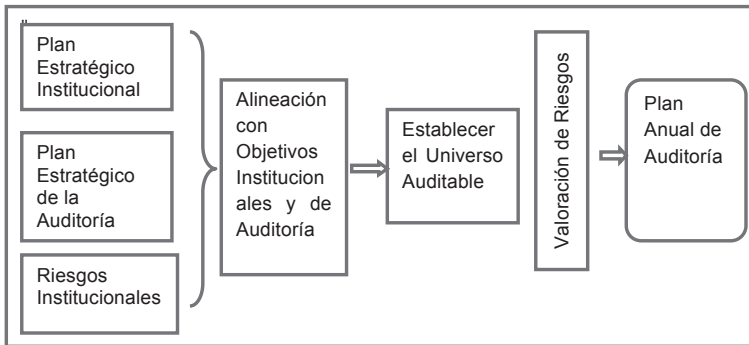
"

Plan Estratégico Institucional

Plan Estratégico de la Auditoría

Riesgos Institucionales

Alineación con Objetivos Institucionales y de Auditoría

Establecer el Universo Auditable

Valoración de Riesgos

Plan Anual de Auditoría